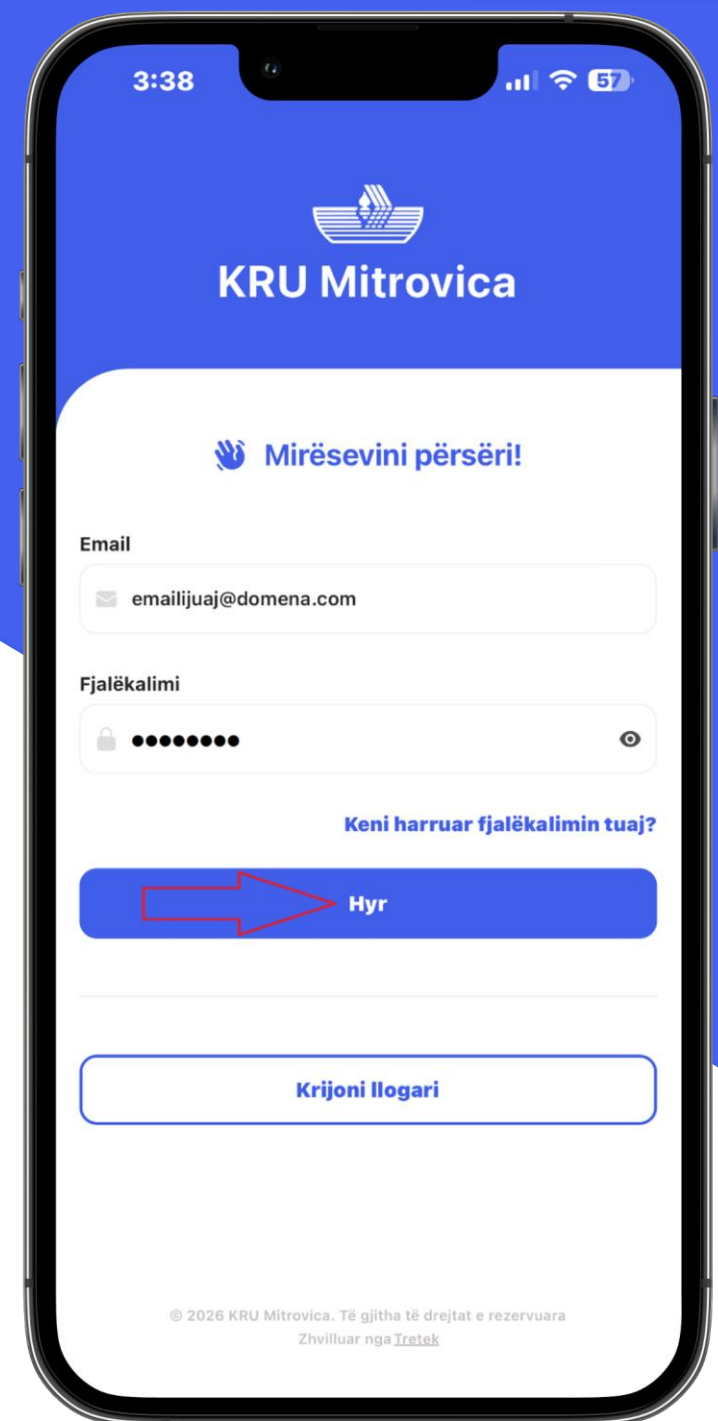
3:38

57

KRU Mitrovica

Mirësevini përsëri!

Email

emailijuaj@domena.com

Fjalëkalimi

••••••••

Keni harruar fjalëkalimin tuaj?

Hyr

Krijoni llogari

© 2026 KRU Mitrovica. Të gjitha të drejtat e rezervuara
Zhvilluar nga Tretek